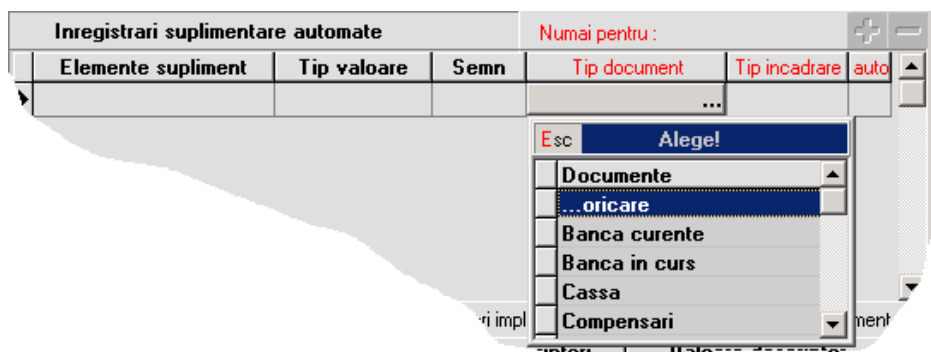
Inregistrari suplimentare automate

Numai pentru :

| Elemente supliment | Tip valoare | Semn | Tip document | Tip incadrare | auto |
|---|---|---|---|---|---|
| | | | ... | | |

Esc Alege!

Documente
...oricare
Banca curente
Banca in curs
Cassa
Compensari

ri impl

ment

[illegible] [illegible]